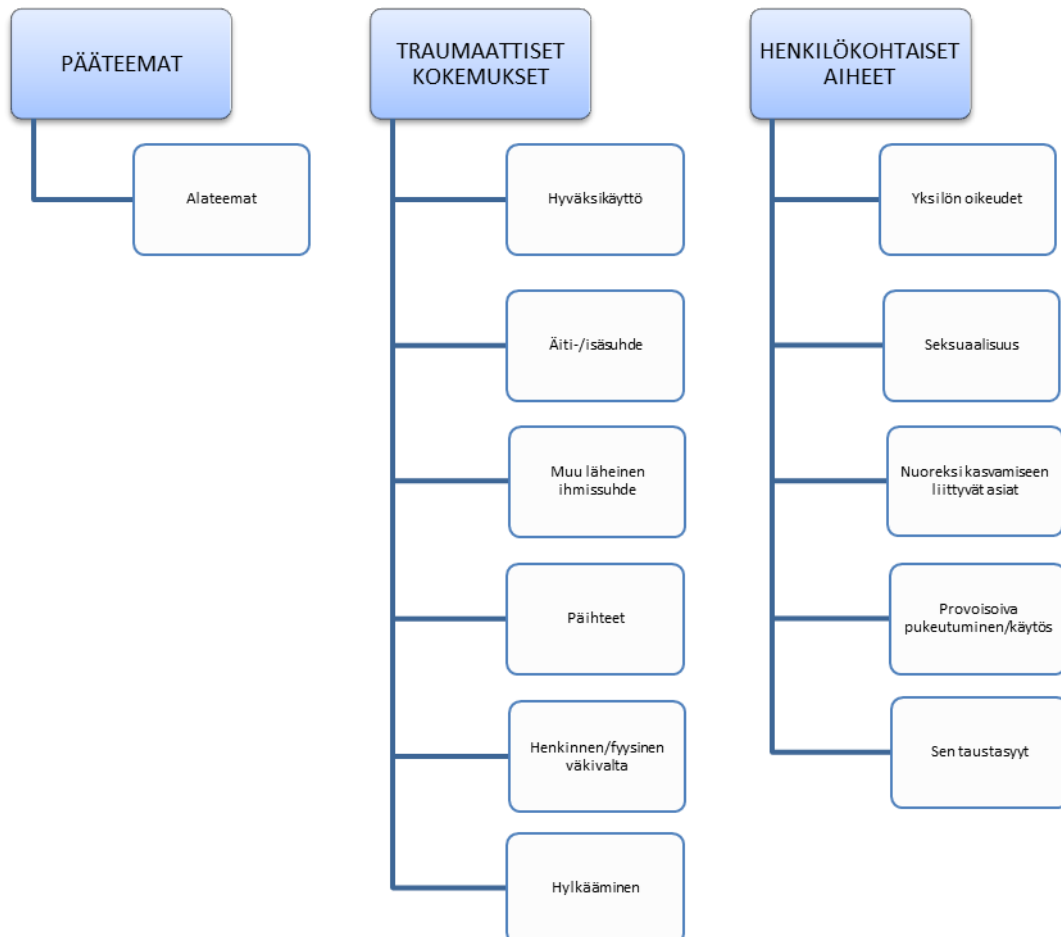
PÄÄTEEMAT

Alateemat

TRAUMAATTISET KOKEMUKSET

Hyväksikäyttö

Äiti-/isäsuhde

Muu läheinen ihmissuhde

Päihteet

Henkinnen/fyysinen väkivalta

Hylkääminen

HENKILÖKOHTAISET AIHEET

Yksilön oikeudet

Seksuaalisuus

Nuoreksi kasvamiseen liittyvät asiat

Provoisoiva pukeutuminen/käytös

Sen taustasyyt